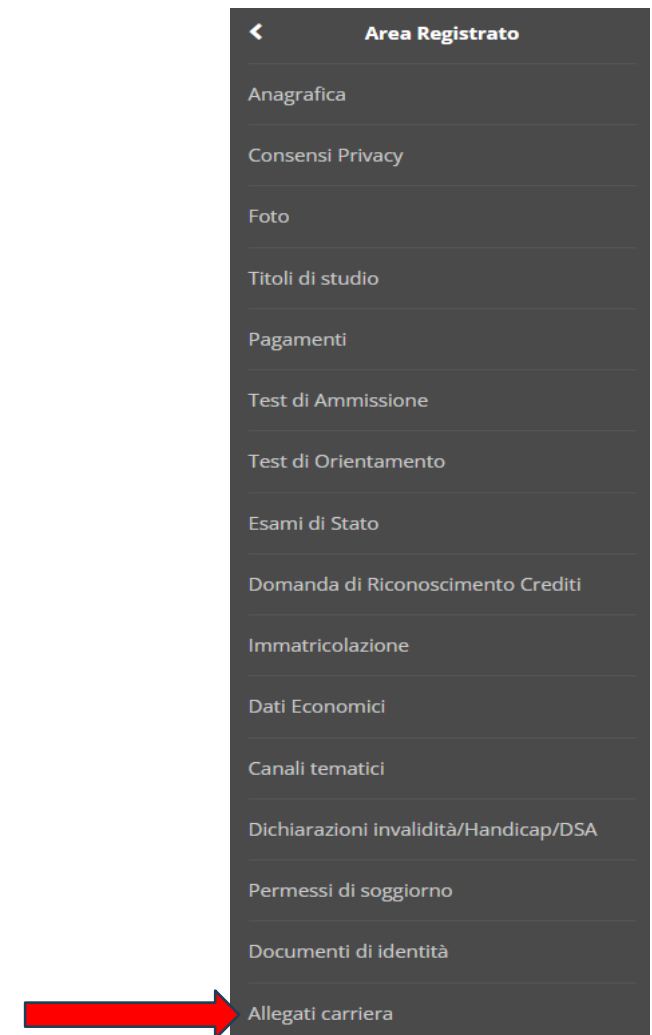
Area Registrato

Anagrafica

Consensi Privacy

Foto

Titoli di studio

Pagamenti

Test di Ammissione

Test di Orientamento

Esami di Stato

Domanda di Riconoscimento Crediti

Immatricolazione

Dati Economici

Canali tematici

Dichiarazioni invalidità/Handicap/DSA

Permessi di soggiorno

Documenti di identità

Allegati carriera